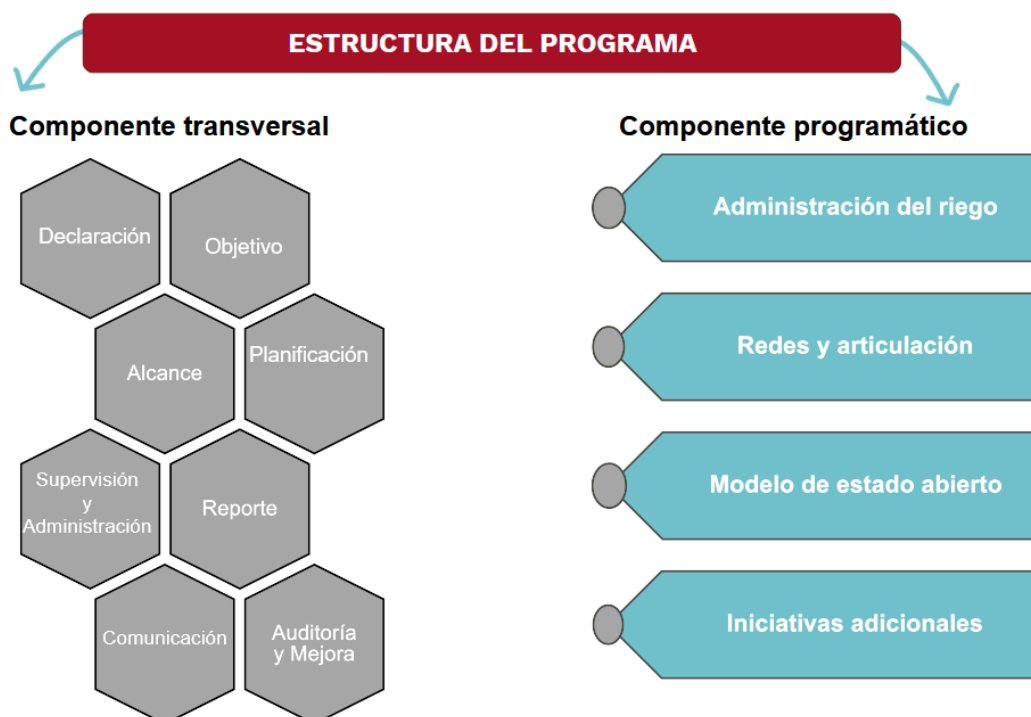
ESTRUCTURA DEL PROGRAMA

Componente transversal

Declaración

Objetivo

Alcance

Planificación

Supervisión y Administración

Reporte

Comunicación

Auditoría y Mejora

Componente programático

Administración del riego

Redes y articulación

Modelo de estado abierto

Iniciativas adicionales